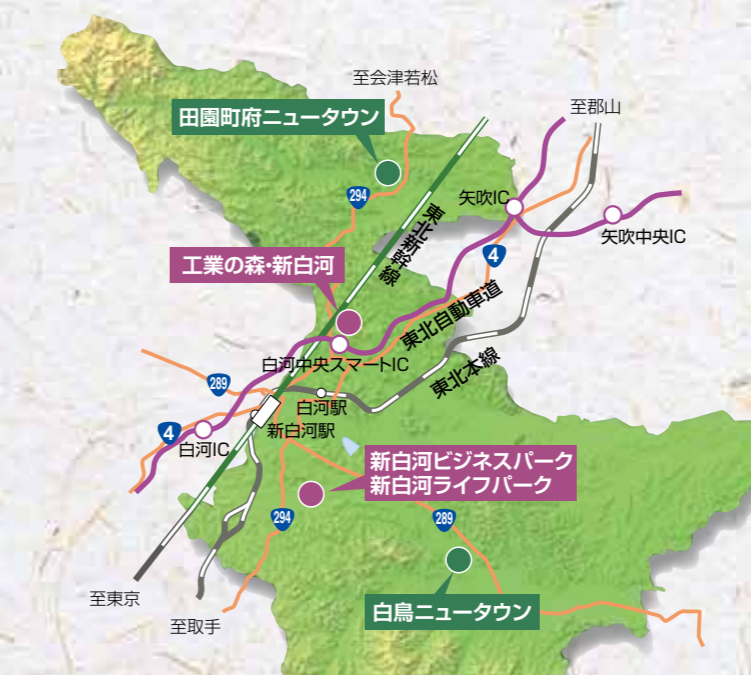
至会津若松

田園町府ニュータウン

294

至郡山

矢吹IC

矢吹中央IC

東北新幹線

4

工業の森・新白河

東北自動車道

白河中央スマートIC

289

東北本線

白河駅

4

白河IC

新白河駅

新白河ビジネスパーク
新白河ライフパーク

289

294

白鳥ニュータウン

至東京

至取手